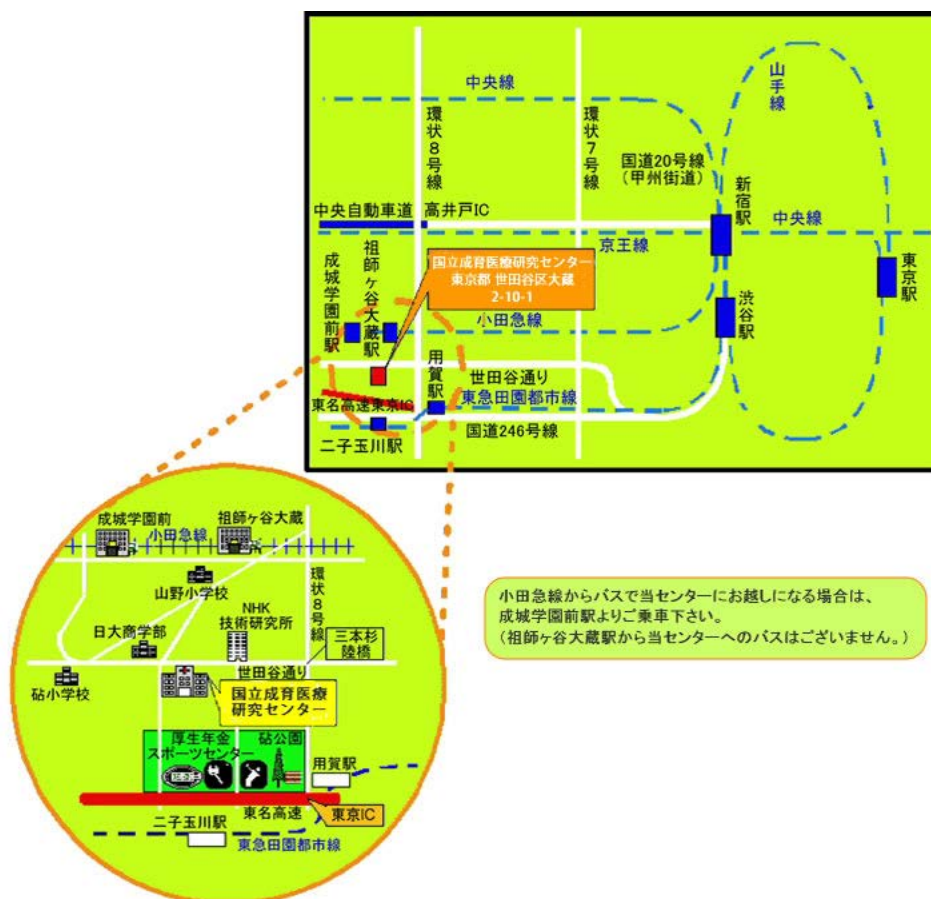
中央線

山手線

環状8号線

環状7号線

国道20号線
（甲州街道）

新宿駅

中央線

中央自動車道　高井戸IC

京王線

東京駅

成城学園前駅

祖師ヶ谷大蔵駅

国立成育医療研究センター
東京都 世田谷区大蔵
2-10-1

渋谷駅

小田急線

用賀駅

世田谷通り

東名高速東京IC

東急田園都市線

二子玉川駅

国道246号線

成城学園前　祖師ヶ谷大蔵
小田急線

山野小学校

環状8号線

日大商学部

NHK
技術研究所

三本杉陸橋

世田谷通り

砧小学校

国立成育医療
研究センター

厚生年金
スポーツセンター

砧公園

用賀駅

東名高速

東京IC

二子玉川駅

東急田園都市線

小田急線からバスで当センターにお越しになる場合は、
成城学園前駅よりご乗車下さい。
（祖師ヶ谷大蔵駅から当センターへのバスはございません。）